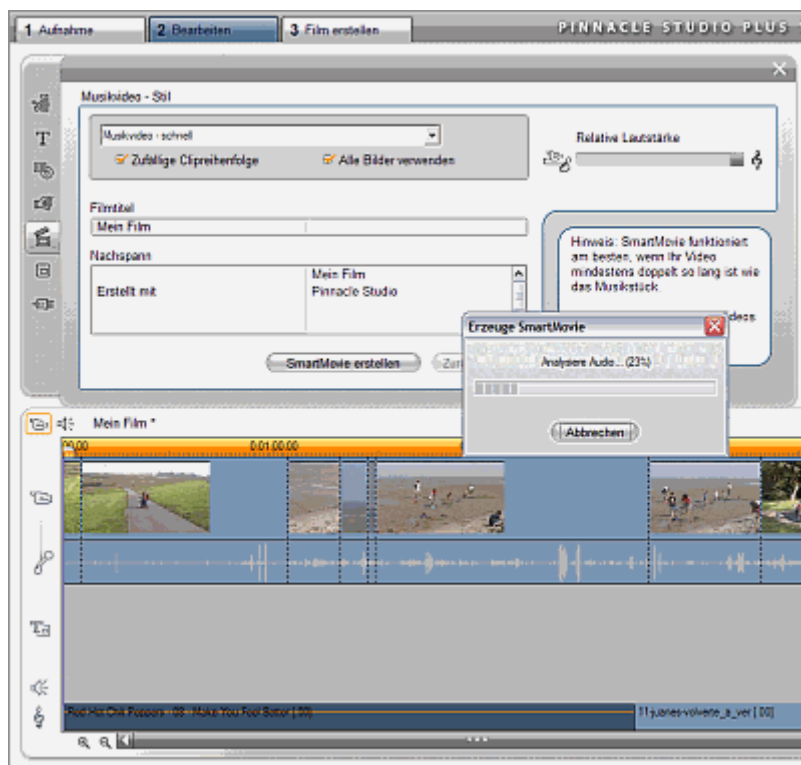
1 Aufnahme
2 Bearbeiten
3 Film erstellen
PINNACLE STUDIO PLUS

Musikvideo - Stil
Musikvideo - schnell
Zufällige Clipreihenfolge
Alle Bilder verwenden
Relative Lautstärke

Filmtitel
Mein Film

Nachspann
Erstellt mit
Mein Film
Pinnacle Studio

Hinweis: SmartMovie funktioniert am besten, wenn Ihr Video mindestens doppelt so lang ist wie das Musikstück.
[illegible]deos

SmartMovie erstellen
Zur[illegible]

Erzeuge SmartMovie
Analysiere Audio... (23%)
Abbrechen

Mein Film *
0.00
0:01:00.00

Red Hot Chili Peppers - 08 - Make You Feel Better [.00]
11-juanes-volverte_a_ver [.00]